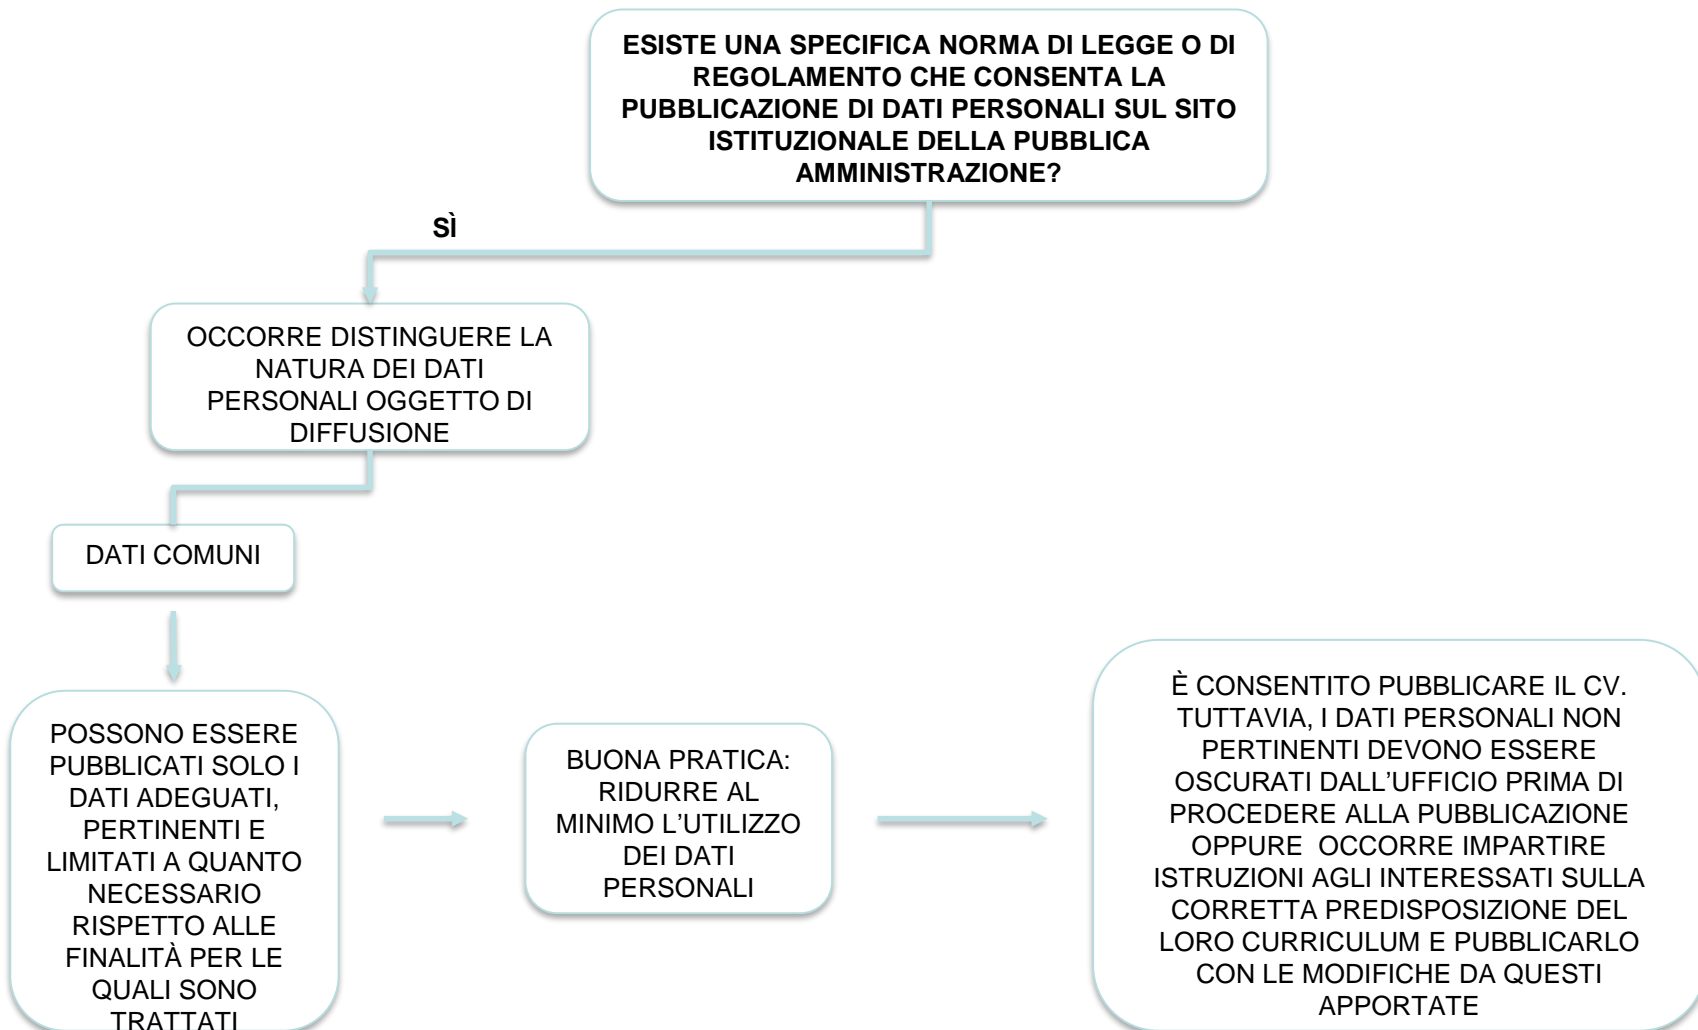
ESISTE UNA SPECIFICA NORMA DI LEGGE O DI REGOLAMENTO CHE CONSENTA LA PUBBLICAZIONE DI DATI PERSONALI SUL SITO ISTITUZIONALE DELLA PUBBLICA AMMINISTRAZIONE?

SÌ

OCCORRE DISTINGUERE LA NATURA DEI DATI PERSONALI OGGETTO DI DIFFUSIONE

DATI COMUNI

POSSONO ESSERE PUBBLICATI SOLO I DATI ADEGUATI, PERTINENTI E LIMITATI A QUANTO NECESSARIO RISPETTO ALLE FINALITÀ PER LE QUALI SONO TRATTATI

BUONA PRATICA: RIDURRE AL MINIMO L'UTILIZZO DEI DATI PERSONALI

È CONSENTITO PUBBLICARE IL CV. TUTTAVIA, I DATI PERSONALI NON PERTINENTI DEVONO ESSERE OSCURATI DALL'UFFICIO PRIMA DI PROCEDERE ALLA PUBBLICAZIONE OPPURE OCCORRE IMPARTIRE ISTRUZIONI AGLI INTERESSATI SULLA CORRETTA PREDISPOSIZIONE DEL LORO CURRICULUM E PUBBLICARLO CON LE MODIFICHE DA QUESTI APPORTATE